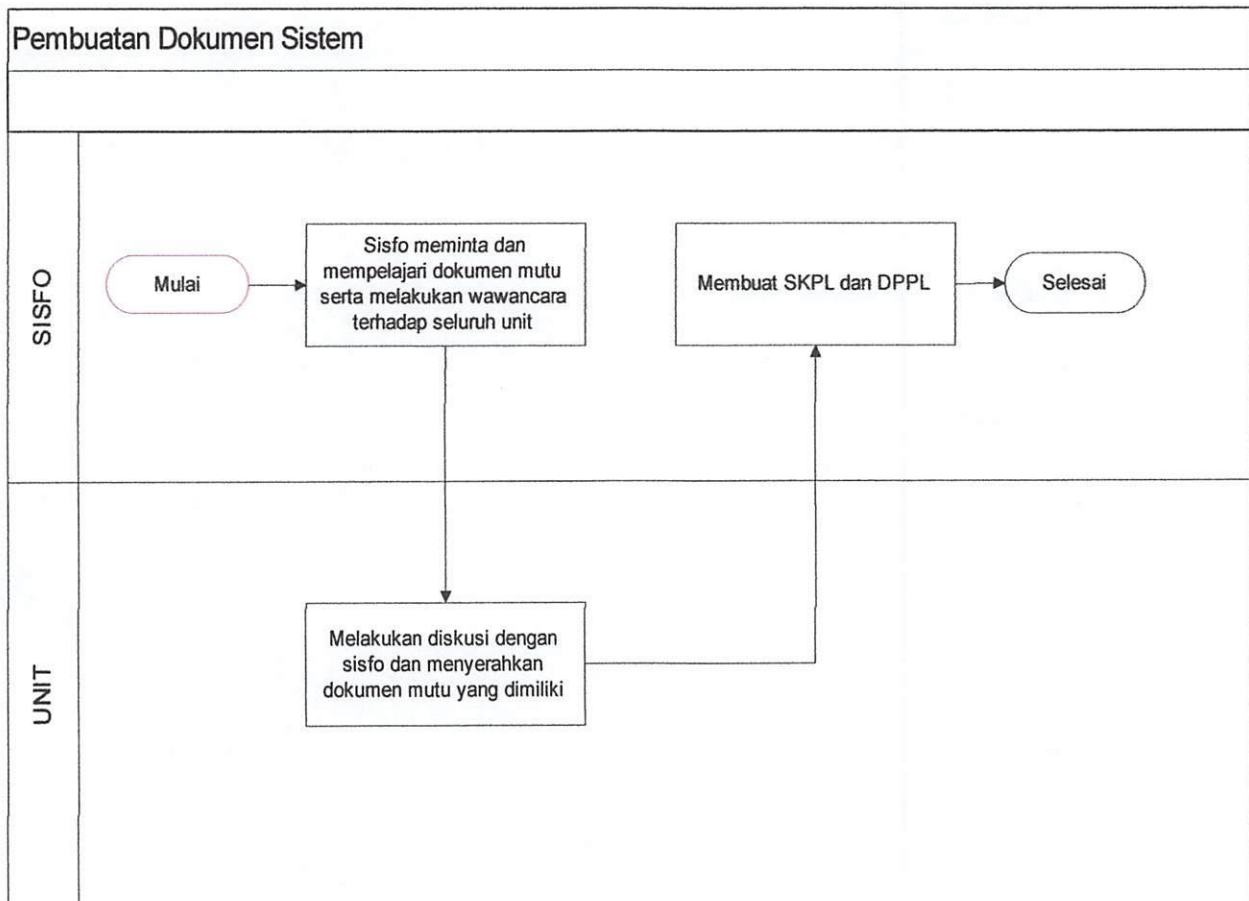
Pembuatan Dokumen Sistem

SISFO

Mulai

Sisfo meminta dan mempelajari dokumen mutu serta melakukan wawancara terhadap seluruh unit

Membuat SKPL dan DPPL

Selesai

UNIT

Melakukan diskusi dengan sisfo dan menyerahkan dokumen mutu yang dimiliki